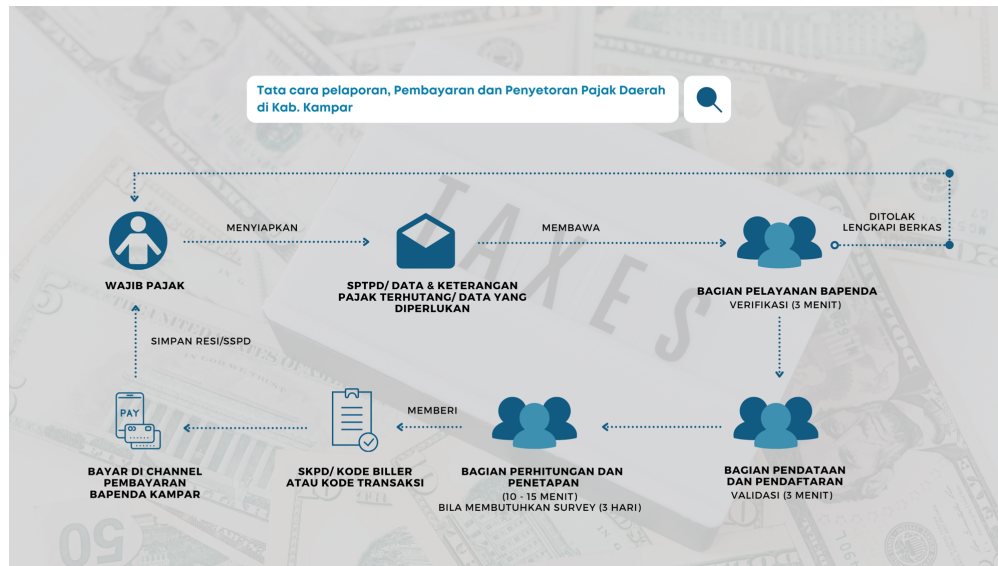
Tata cara pelaporan, Pembayaran dan Penyetoran Pajak Daerah di Kab. Kampar

WAJIB PAJAK

MENYIAPKAN

SPTPD/ DATA & KETERANGAN PAJAK TERHUTANG/ DATA YANG DIPERLUKAN

MEMBAWA

BAGIAN PELAYANAN BAPENDA
VERIFIKASI (3 MENIT)

DITOLAK
LENGKAPI BERKAS

SIMPAN RESI/SSPD

PAY

BAYAR DI CHANNEL PEMBAYARAN BAPENDA KAMPAR

SKPD/ KODE BILLER ATAU KODE TRANSAKSI

MEMBERI

BAGIAN PERHITUNGAN DAN PENETAPAN
(10 - 15 MENIT)
BILA MEMBUTUHKAN SURVEY (3 HARI)

BAGIAN PENDATAAN DAN PENDAFTARAN
VALIDASI (3 MENIT)

TAXES